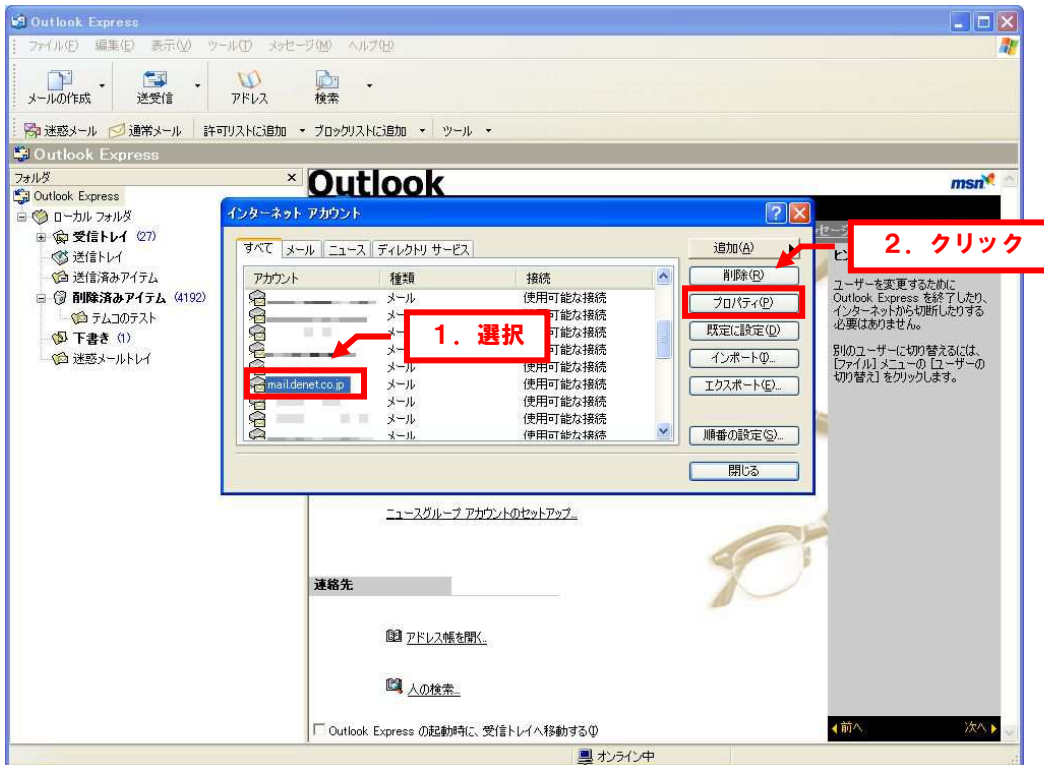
Outlook Express

ファイル(F) 編集(E) 表示(V) ツール(T) メッセージ(M) ヘルプ(H)

メールの作成 送受信 アドレス 検索

迷惑メール 通常メール 許可リストに追加 ブロックリストに追加 ツール

Outlook Express

フォルダ

Outlook Express
ローカル フォルダ
受信トレイ (27)
送信トレイ
送信済みアイテム
削除済みアイテム (4192)
テムコのテスト
下書き (1)
迷惑メールトレイ

Outlook

msn

インターネット アカウント

すべて メール ニュース ディレクトリ サービス

| アカウント | 種類 | 接続 |
|---|---|---|
| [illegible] | メール | 使用可能な接続 |
| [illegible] | メール | 使用可能な接続 |
| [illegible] | メール | 使用可能な接続 |
| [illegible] | メール | 使用可能な接続 |
| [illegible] | メール | 使用可能な接続 |
| maildenet.co.jp | メール | 使用可能な接続 |
| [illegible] | メール | 使用可能な接続 |
| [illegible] | メール | 使用可能な接続 |
| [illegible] | メール | 使用可能な接続 |

追加(A)
削除(R)
プロパティ(P)
既定に設定(D)
インポート(I)...
エクスポート(E)...
順番の設定(S)...
閉じる

1．選択

2．クリック

ユーザーを変更するために Outlook Express を終了したり、インターネットから切断したりする必要はありません。

別のユーザーに切り替えるには、[ファイル] メニューの [ユーザーの切り替え] をクリックします。

ニュースグループ アカウントのセットアップ...

連絡先

アドレス帳を開く...

人の検索...

Outlook Express の起動時に、受信トレイへ移動する(W)

前へ 次へ

オンライン中